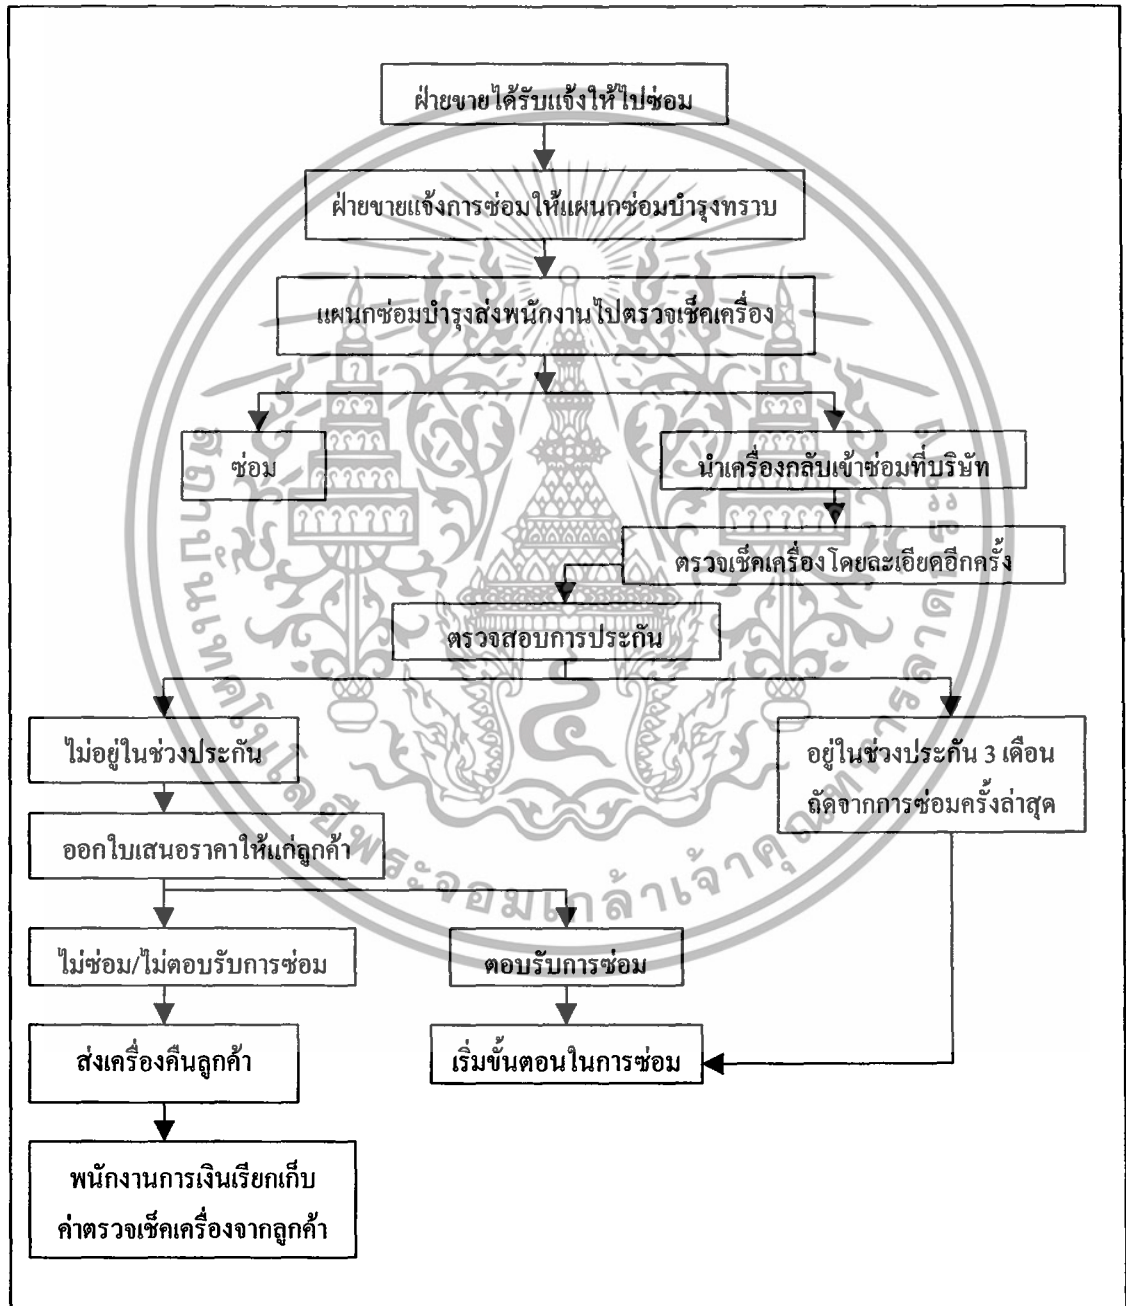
ฝ่ายขายได้รับแจ้งให้ไปซ่อม

ฝ่ายขายแจ้งการซ่อมให้แผนกซ่อมบำรุงทราบ

แผนกซ่อมบำรุงส่งพนักงานไปตรวจเช็คเครื่อง

ซ่อม

นำเครื่องกลับเข้าซ่อมที่บริษัท

ตรวจเช็คเครื่องโดยละเอียดอีกครั้ง

ตรวจสอบการประกัน

ไม่อยู่ในช่วงประกัน

อยู่ในช่วงประกัน 3 เดือน ถัดจากการซ่อมครั้งล่าสุด

ออกใบเสนอราคาให้แก่ลูกค้า

ไม่ซ่อม/ไม่ตอบรับการซ่อม

ตอบรับการซ่อม

ส่งเครื่องคืนลูกค้า

เริ่มขั้นตอนในการซ่อม

พนักงานการเงินเรียกเก็บ ค่าตรวจเช็คเครื่องจากลูกค้า

พระจอมเกล้าเจ้าคุณทหารลาดกระบัง